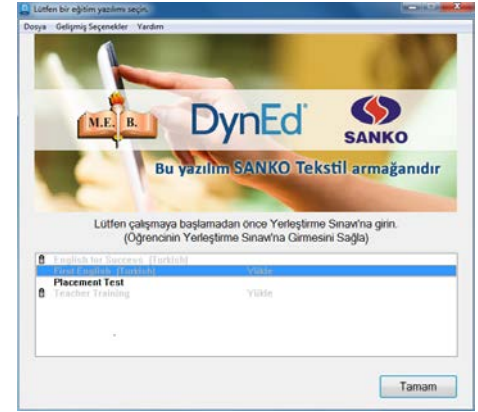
Lütfen bir eğitim yazılımı seçin.

Dosya Gelişmiş Seçenekler Yardım

M.E.B.

DynEd

SANKO

Bu yazılım SANKO Tekstil armağanıdır

Lütfen çalışmaya başlamadan önce Yerleştirme Sınavı'na girin.
(Öğrencinin Yerleştirme Sınavı'na Girmesini Sağla)

English for Success (Turkish)
First English (Turkish) Yükle
Placement Test
Teacher Training Yükle

Tamam